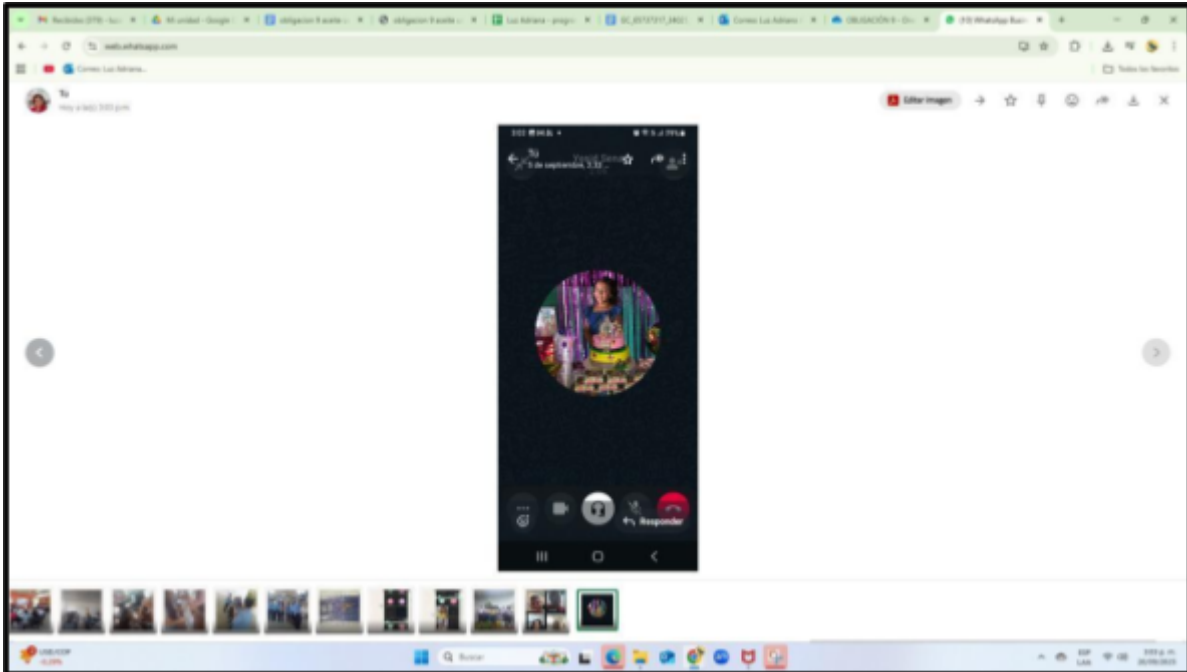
Recibidos (378) · Lu | Mi unidad - Google | obligacion 9 aceite | obligacion 9 aceite | Luz Adriana - progr | EC_8573717_0402 | Correo: Luz Adriana | OBLIGACIÓN 9 - Dr | (13) WhatsApp Busi

web.whatsapp.com

Correo: Luz Adriana

Todos los favoritos

Tú
Hoy a la(s) 3:03 p.m.

Editar imagen

3:03 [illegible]

Tú
5 de septiembre, 3:3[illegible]

Responder

USD/COP
-0.29%

Buscar

ESP
LAA

3:03 p.m.
20/09/2025